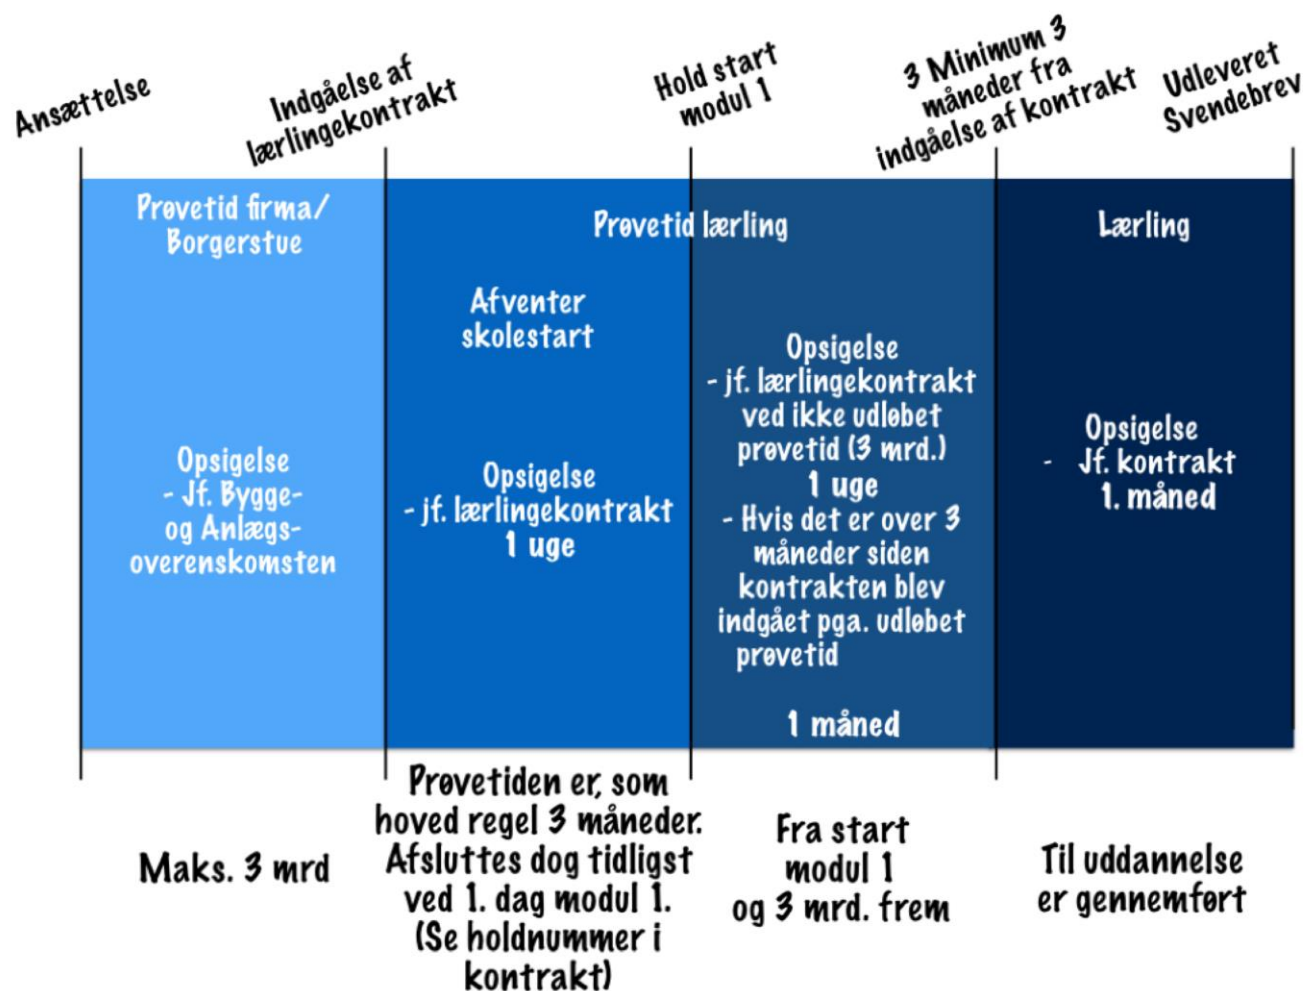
Ansættelse

Indgåelse af lærlingekontrakt

Hold start modul 1

3 Minimum 3 måneder fra indgåelse af kontrakt

Udleveret Svendebrev

Prøvetid firma/ Borgerstue

Prøvetid lærling

Lærling

Afventer skolestart

Opsigelse
- Jf. Bygge- og Anlægs- overenskomsten

Opsigelse
- jf. lærlingekontrakt
1 uge

Opsigelse
- jf. lærlingekontrakt ved ikke udløbet prøvetid (3 mrd.)
1 uge
- Hvis det er over 3 måneder siden kontrakten blev indgået pga. udløbet prøvetid
1 måned

Opsigelse
- Jf. kontrakt
1. måned

Maks. 3 mrd

Prøvetiden er, som hoved regel 3 måneder. Afsluttes dog tidligst ved 1. dag modul 1. (Se holdnummer i kontrakt)

Fra start modul 1 og 3 mrd. frem

Til uddannelse er gennemført